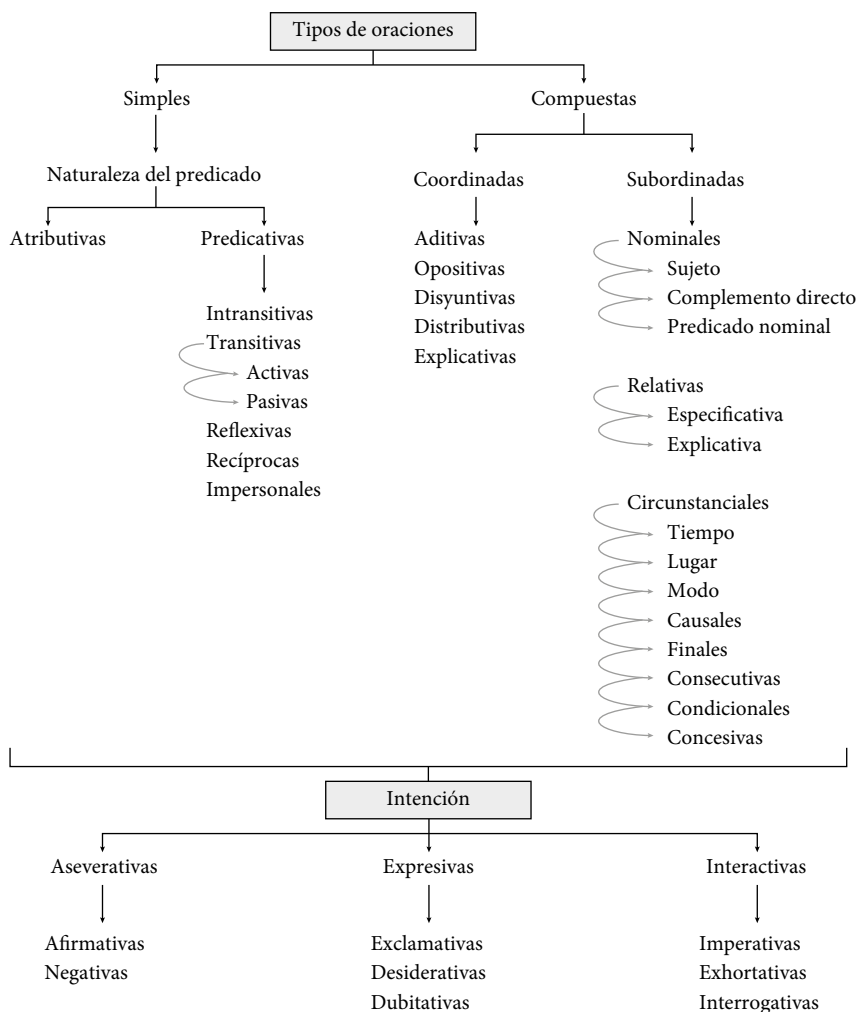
Tipos de oraciones

Simples

Naturaleza del predicado

Atributivas

Predicativas

Intransitivas
Transitivas
Activas
Pasivas
Reflexivas
Recíprocas
Impersonales

Compuestas

Coordinadas

Aditivas
Opositivas
Disyuntivas
Distributivas
Explicativas

Subordinadas

Nominales
Sujeto
Complemento directo
Predicado nominal

Relativas
Especificativa
Explicativa

Circunstanciales
Tiempo
Lugar
Modo
Causales
Finales
Consecutivas
Condicionales
Concesivas

Intención

Aseverativas

Afirmativas
Negativas

Expresivas

Exclamativas
Desiderativas
Dubitativas

Interactivas

Imperativas
Exhortativas
Interrogativas